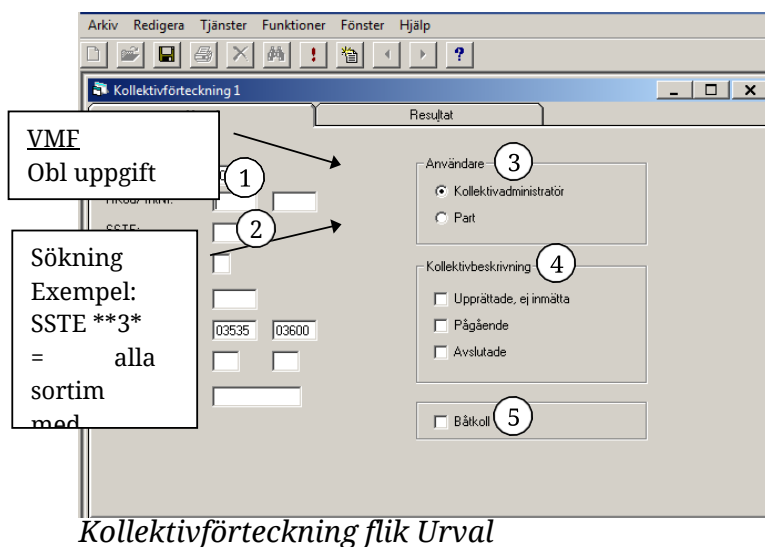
Arkiv Redigera Tjänster Funktioner Fönster Hjälp

Kollektivförteckning 1

Resultat

VMF
Obl uppgift

1

2

Sökning
Exempel:
SSTE **3*
= alla
sortim
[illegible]

03535 03600

Användare 3
Kollektivadministratör
Part

Kollektivbeskrivning 4
Upprättade, ej inmätta
Pågående
Avslutade

Båtkoll 5

Kollektivförteckning flik Urval